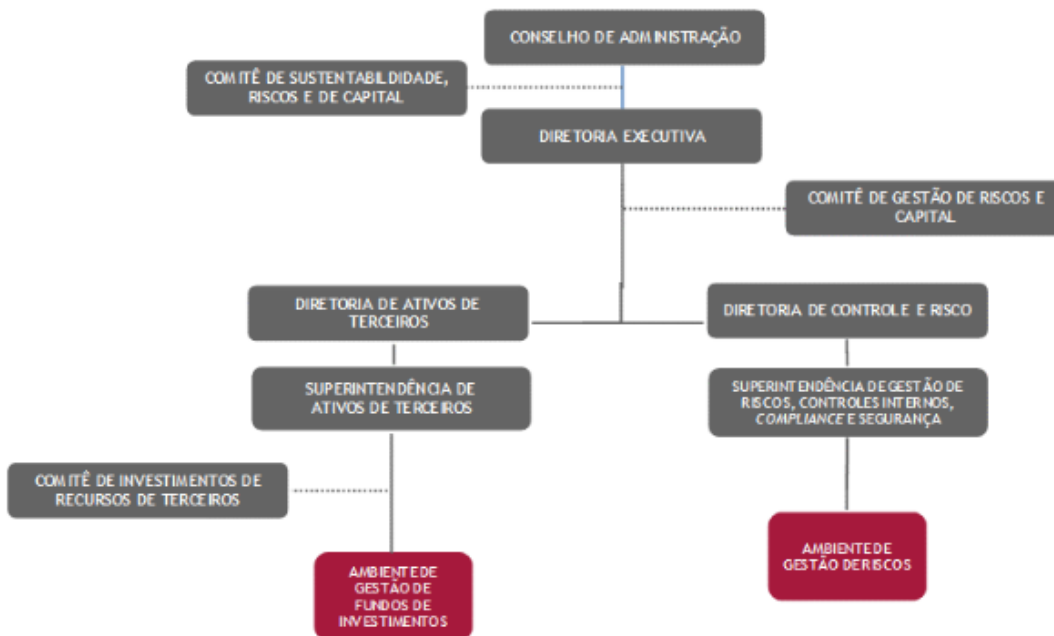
CONSELHO DE ADMINISTRAÇÃO

COMITÊ DE SUSTENTABILIDADE, RISCOS E DE CAPITAL

DIRETORIA EXECUTIVA

COMITÊ DE GESTÃO DE RISCOS E CAPITAL

DIRETORIA DE ATIVOS DE TERCEIROS

DIRETORIA DE CONTROLE E RISCO

SUPERINTENDÊNCIA DE ATIVOS DE TERCEIROS

SUPERINTENDÊNCIA DE GESTÃO DE RISCOS, CONTROLES INTERNOS, COMPLIANCE E SEGURANÇA

COMITÊ DE INVESTIMENTOS DE RECURSOS DE TERCEIROS

AMBIENTE DE GESTÃO DE FUNDOS DE INVESTIMENTOS

AMBIENTE DE GESTÃO DE RISCOS